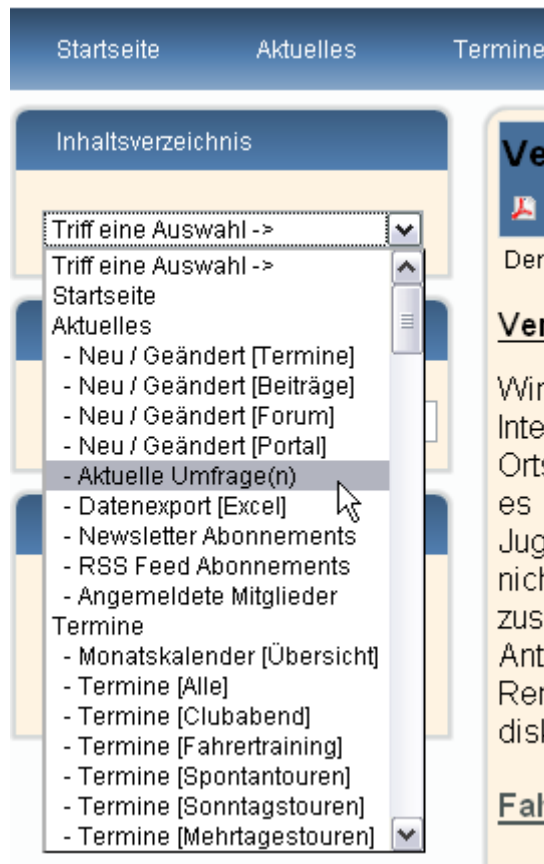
Startseite Aktuelles Termine

Inhaltsverzeichnis

Triff eine Auswahl ->

Triff eine Auswahl ->
Startseite
Aktuelles
- Neu / Geändert [Termine]
- Neu / Geändert [Beiträge]
- Neu / Geändert [Forum]
- Neu / Geändert [Portal]
- Aktuelle Umfrage(n)
- Datenexport [Excel]
- Newsletter Abonnements
- RSS Feed Abonnements
- Angemeldete Mitglieder
Termine
- Monatskalender [Übersicht]
- Termine [Alle]
- Termine [Clubabend]
- Termine [Fahrertraining]
- Termine [Spontantouren]
- Termine [Sonntagstouren]
- Termine [Mehrtagestouren]

Ve

Der

Ver

Wir
Inte
Orts
es
Jug
nich
zus
Ant
Ren
disk

Fah